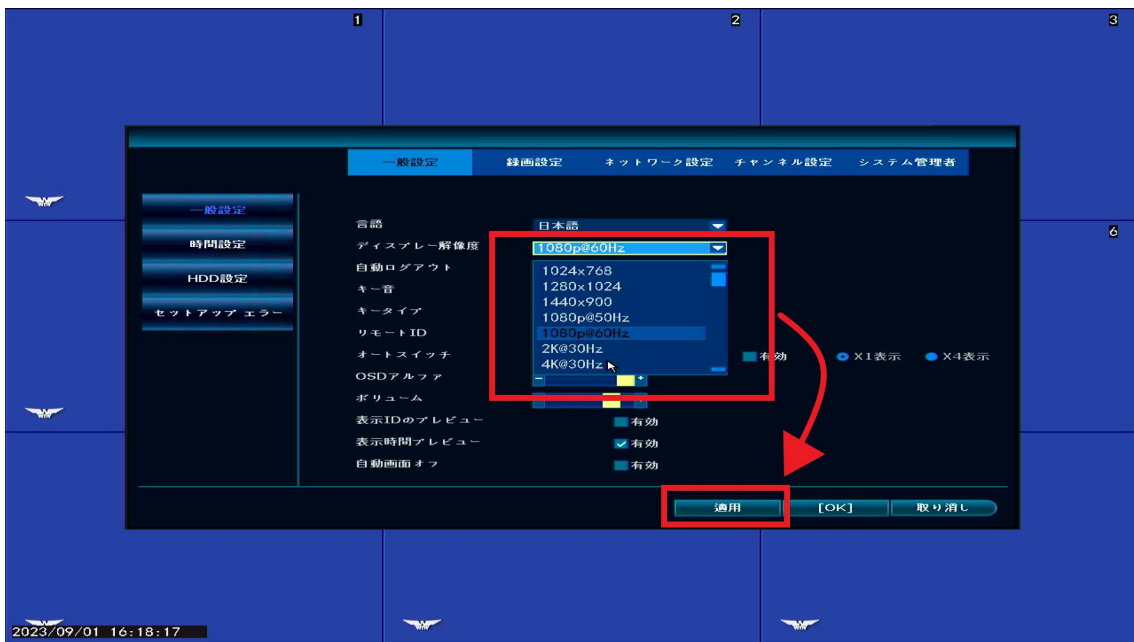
1

2

3

6

一般設定 録画設定 ネットワーク設定 チャンネル設定 システム管理者

一般設定

時間設定

HDD設定

セットアップ エラー

言語 日本語

ディスプレー解像度 1080p@60Hz

自動ログアウト

キー音

キータイプ

リモートID

オートスイッチ

OSDアルファ

ボリューム

表示IDのプレビュー

表示時間プレビュー

自動画面オフ

1024x768
1280x1024
1440x900
1080p@50Hz
1080p@60Hz
2K@30Hz
4K@30Hz

有効 X1表示 X4表示

有効

有効

有効

適用 [OK] 取り消し

2023/09/01 16:18:17